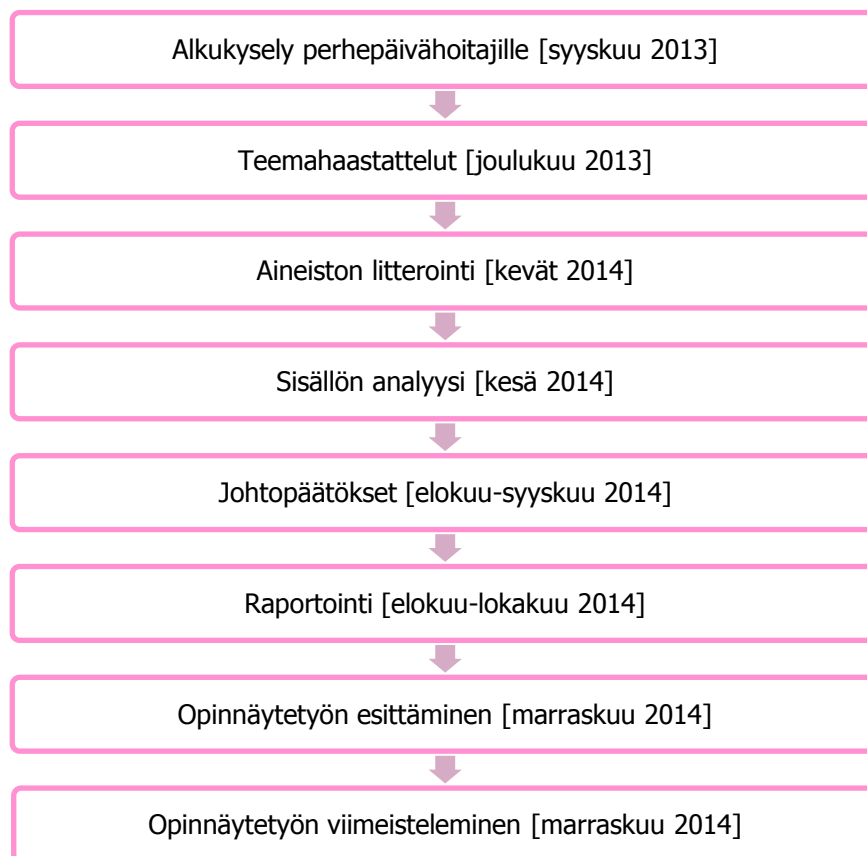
Alkukysely perhepäivähoitajille [syyskuu 2013]

Teemahaastattelut [joulukuu 2013]

Aineiston litterointi [kevät 2014]

Sisällön analyysi [kesä 2014]

Johtopäätökset [elokuu-syyskuu 2014]

Raportointi [elokuu-lokakuu 2014]

Opinnäytetyön esittäminen [marraskuu 2014]

Opinnäytetyön viimeisteleminen [marraskuu 2014]